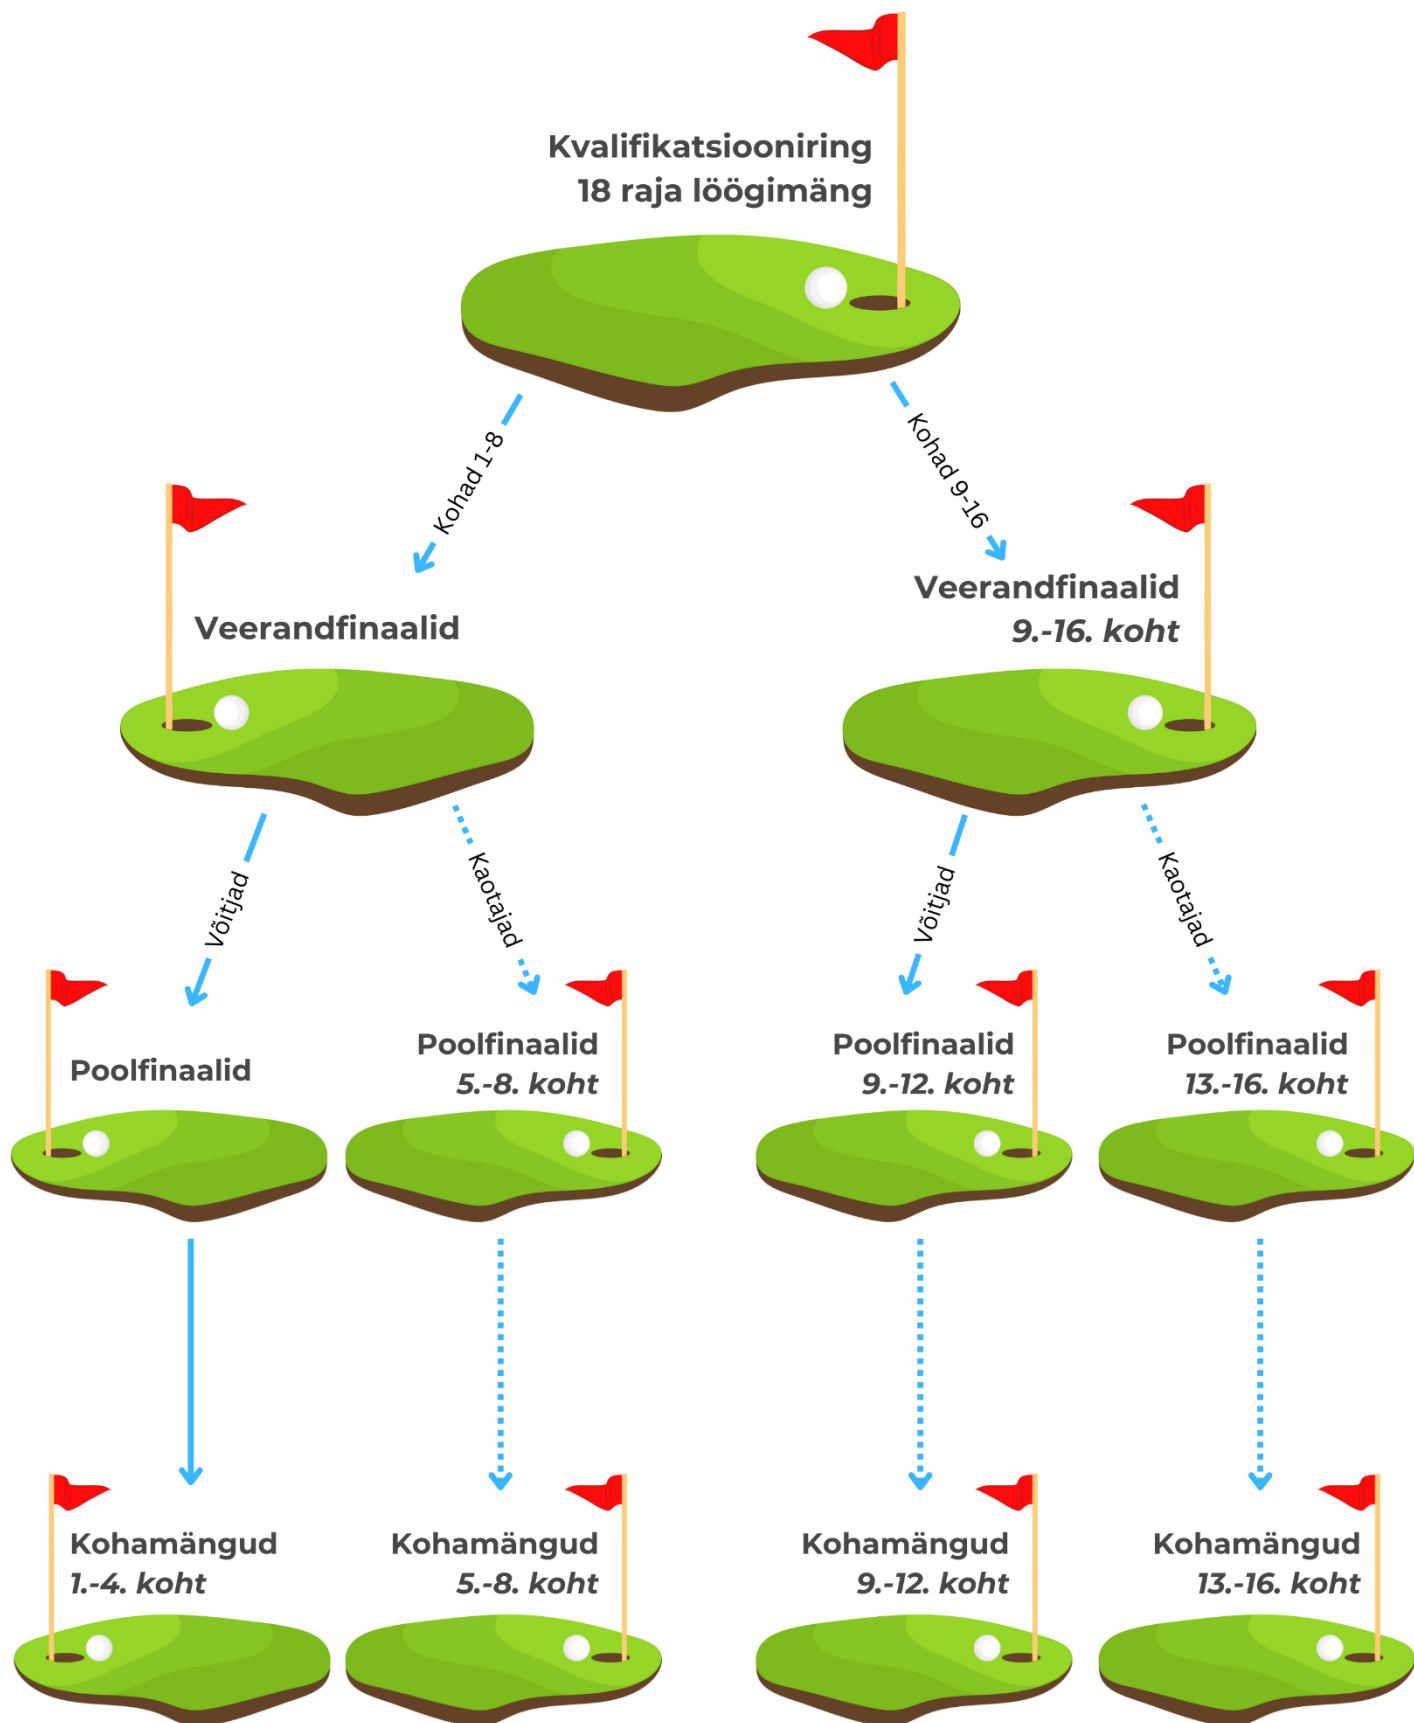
Kvalifikatsiooniring
18 raja löögimäng

Kohad 1-8

Kohad 9-16

Veerandfinaalid

Veerandfinaalid
*9.-16. koht*

Võitjad

Kaotajad

Võitjad

Kaotajad

Poolfinaalid

Poolfinaalid
*5.-8. koht*

Poolfinaalid
*9.-12. koht*

Poolfinaalid
*13.-16. koht*

Kohamängud
*1.-4. koht*

Kohamängud
*5.-8. koht*

Kohamängud
*9.-12. koht*

Kohamängud
*13.-16. koht*